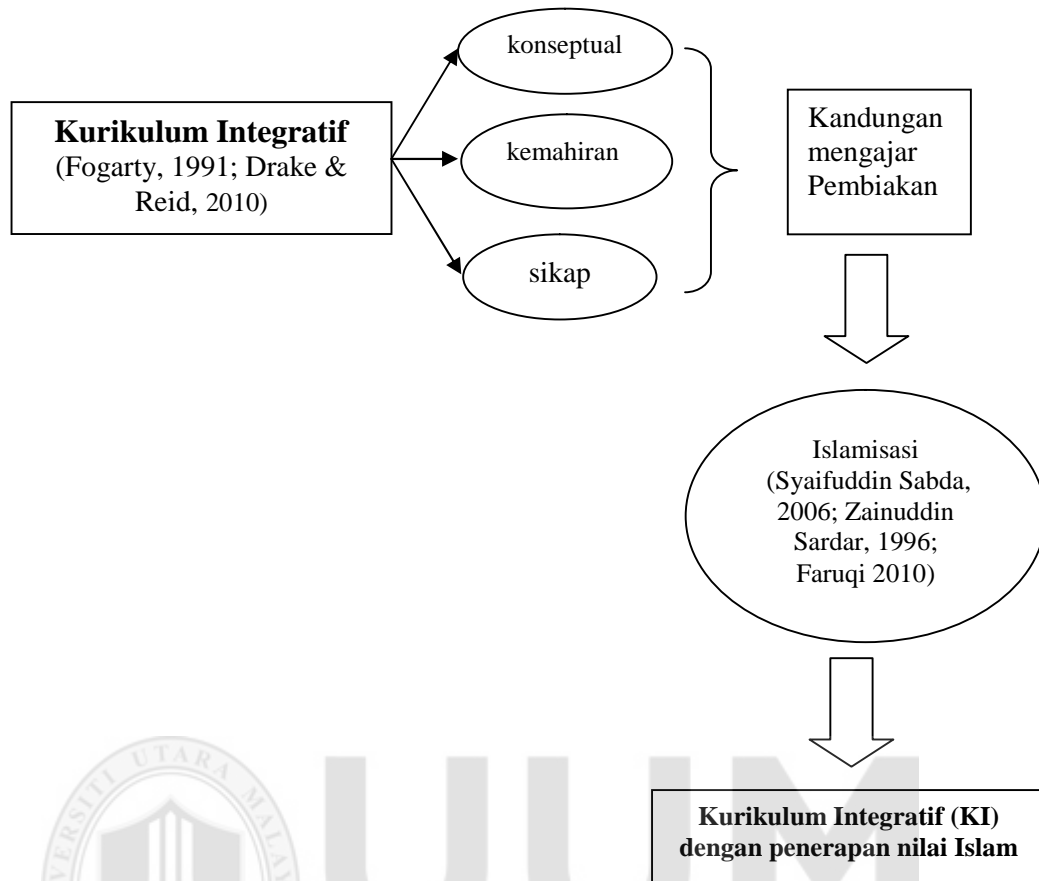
**Kurikulum Integratif**
(Fogarty, 1991; Drake & Reid, 2010)

konseptual

kemahiran

sikap

Kandungan mengajar Pembiakan

Islamisasi (Syaifuddin Sabda, 2006; Zainuddin Sardar, 1996; Faruqi 2010)

**Kurikulum Integratif (KI) dengan penerapan nilai Islam**

UTARA

UUM